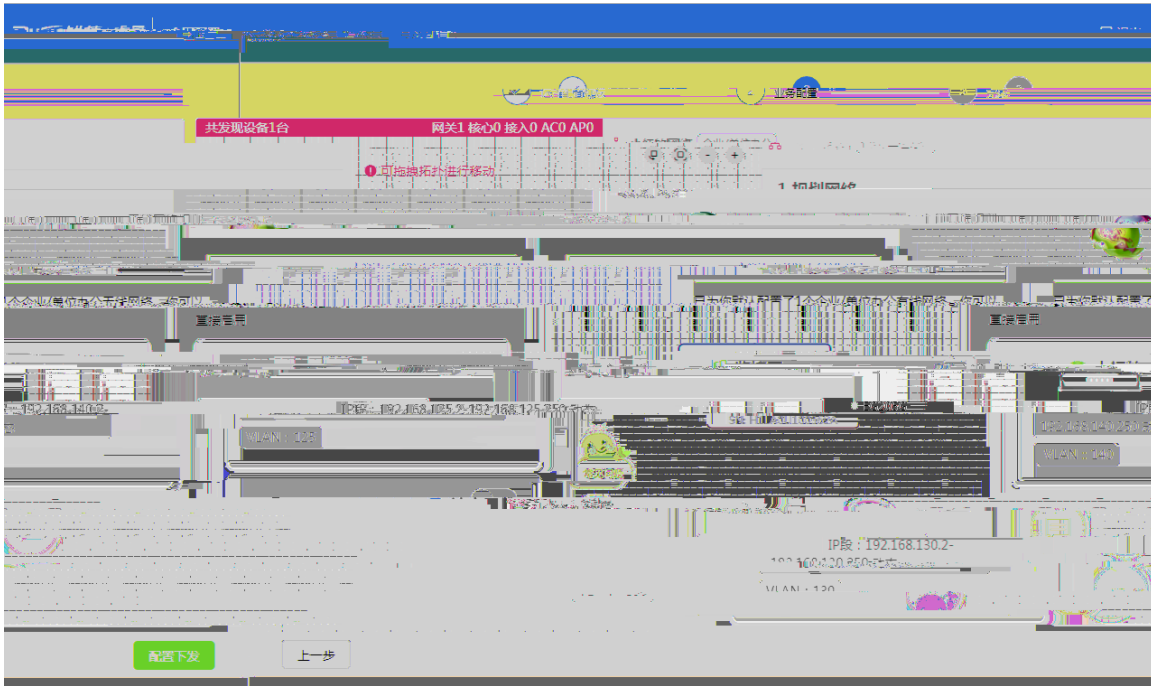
共发现设备1台 网关1 核心0 接入0 AC0 AP0

可拖拽拓扑进行移动

1. 规划网络

个企业(单位)进行网络，您可以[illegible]

已为您默认配置了1个企业(单位)的有线网络，您可以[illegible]

已为您默认配置了

直接管理

直接管理

192.168.140.2-

IP段：192.168.125.2-192.168.125.250

VLAN：125

192.168.140.250

VLAN：140

IP段：192.168.130.2-192.168.130.250

VLAN：130

配置下发

上一步